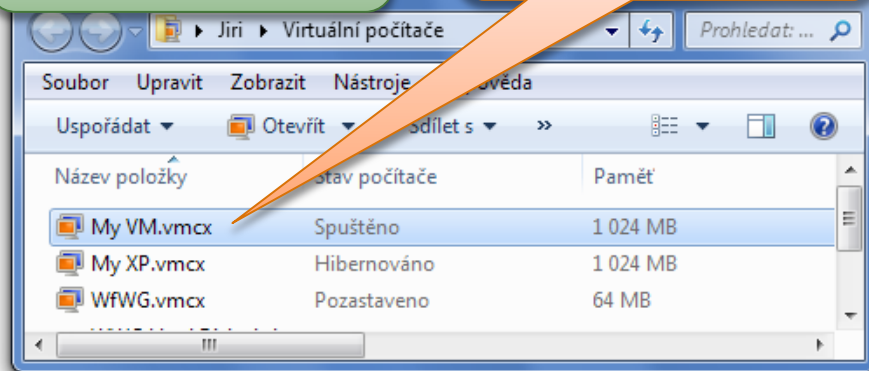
Jiri ▸ Virtuální počítače

Prohledat: ...

Soubor Upravit Zobrazit Nástroje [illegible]ověda

Uspořádat ▾ Otevřít ▾ Sdílet s ▾ »

| Název položky | Stav počítače | Paměť |
|---|---|---|
| My VM.vmcx | Spuštěno | 1 024 MB |
| My XP.vmcx | Hibernováno | 1 024 MB |
| WfWG.vmcx | Pozastaveno | 64 MB |
| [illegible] | | |